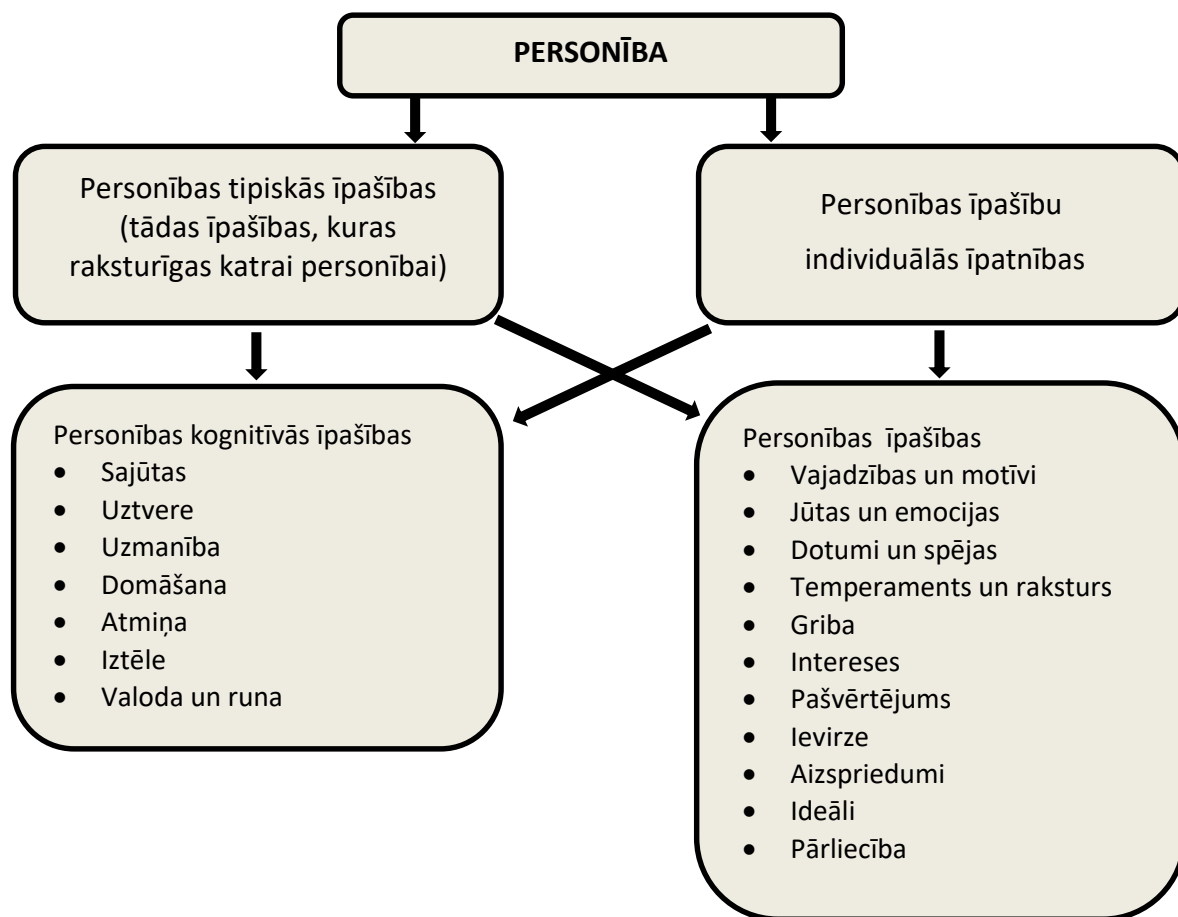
PERSONĪBA

Personības tipiskās īpašības (tādas īpašības, kuras raksturīgas katrai personībai)

Personības īpašību individuālās īpatnības

Personības kognitīvās īpašības
- Sajūtas
- Uztvere
- Uzmanība
- Domāšana
- Atmiņa
- Iztēle
- Valoda un runa

Personības īpašības
- Vajadzības un motīvi
- Jūtas un emocijas
- Dotumi un spējas
- Temperaments un raksturs
- Griba
- Intereses
- Pašvērtējums
- Ievirze
- Aizspriedumi
- Ideāli
- Pārliecība